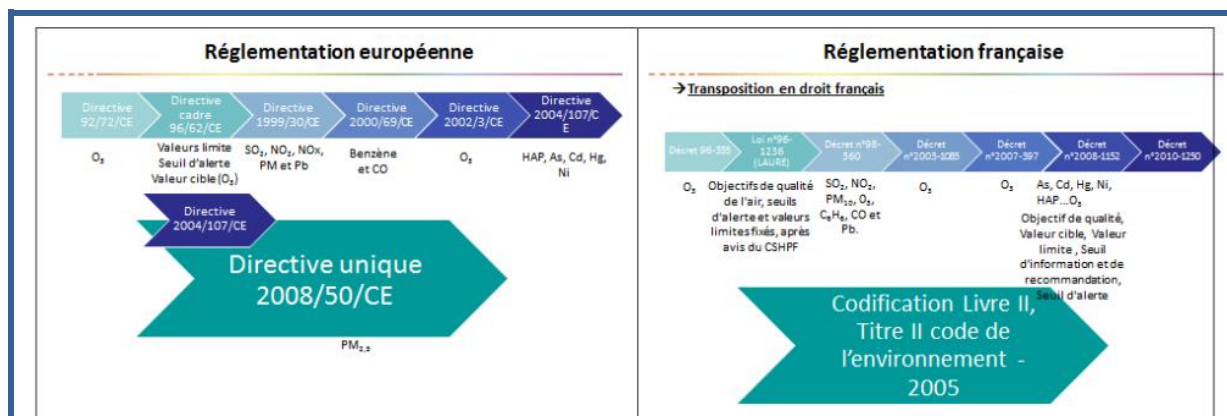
Réglementation européenne

Directive 92/72/CE

Directive cadre 96/62/CE

Directive 1999/30/CE

Directive 2000/69/CE

Directive 2002/3/CE

Directive 2004/107/CE

$O_3$

Valeurs limite Seuil d'alerte Valeur cible ($O_3$)

$SO_2$, $NO_2$, NOx, PM et Pb

Benzène et CO

$O_3$

HAP, As, Cd, Hg, Ni

Directive 2004/107/CE

Directive unique 2008/50/CE

$PM_{2,5}$

Réglementation française

→ Transposition en droit français

Décret 96-335

Loi n°96-1236 (LAURE)

Décret n°98-360

Décret n°2003-1085

Décret n°2007-397

Décret n°2008-1152

Décret n°2010-1250

$O_3$

Objectifs de qualité de l'air, seuils d'alerte et valeurs limites fixés, après avis du CSHPF

$SO_2$, $NO_2$, $PM_{10}$, $O_3$, $C_6H_6$, CO et Pb.

$O_3$

$O_3$

As, Cd, Hg, Ni, HAP...$O_3$
Objectif de qualité, Valeur cible, Valeur limite , Seuil d'information et de recommandation, Seuil d'alerte

Codification Livre II, Titre II code de l'environnement - 2005